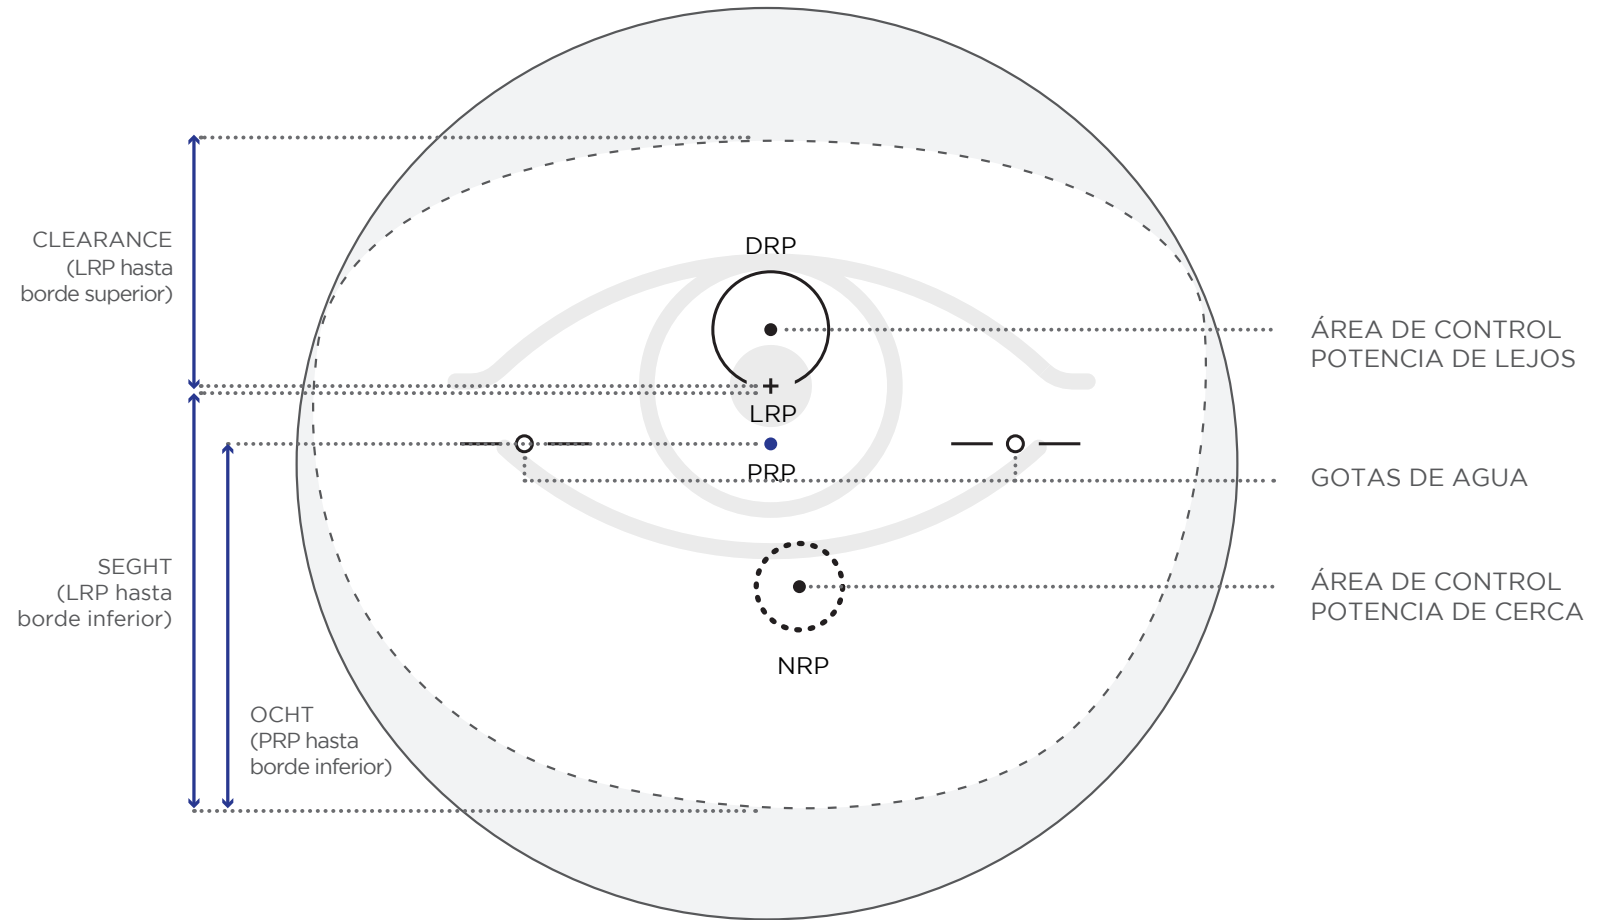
CLEARANCE
(LRP hasta
borde superior)

DRP

ÁREA DE CONTROL
POTENCIA DE LEJOS

+
LRP

PRP

GOTAS DE AGUA

SEGHT
(LRP hasta
borde inferior)

ÁREA DE CONTROL
POTENCIA DE CERCA

NRP

OCHT
(PRP hasta
borde inferior)